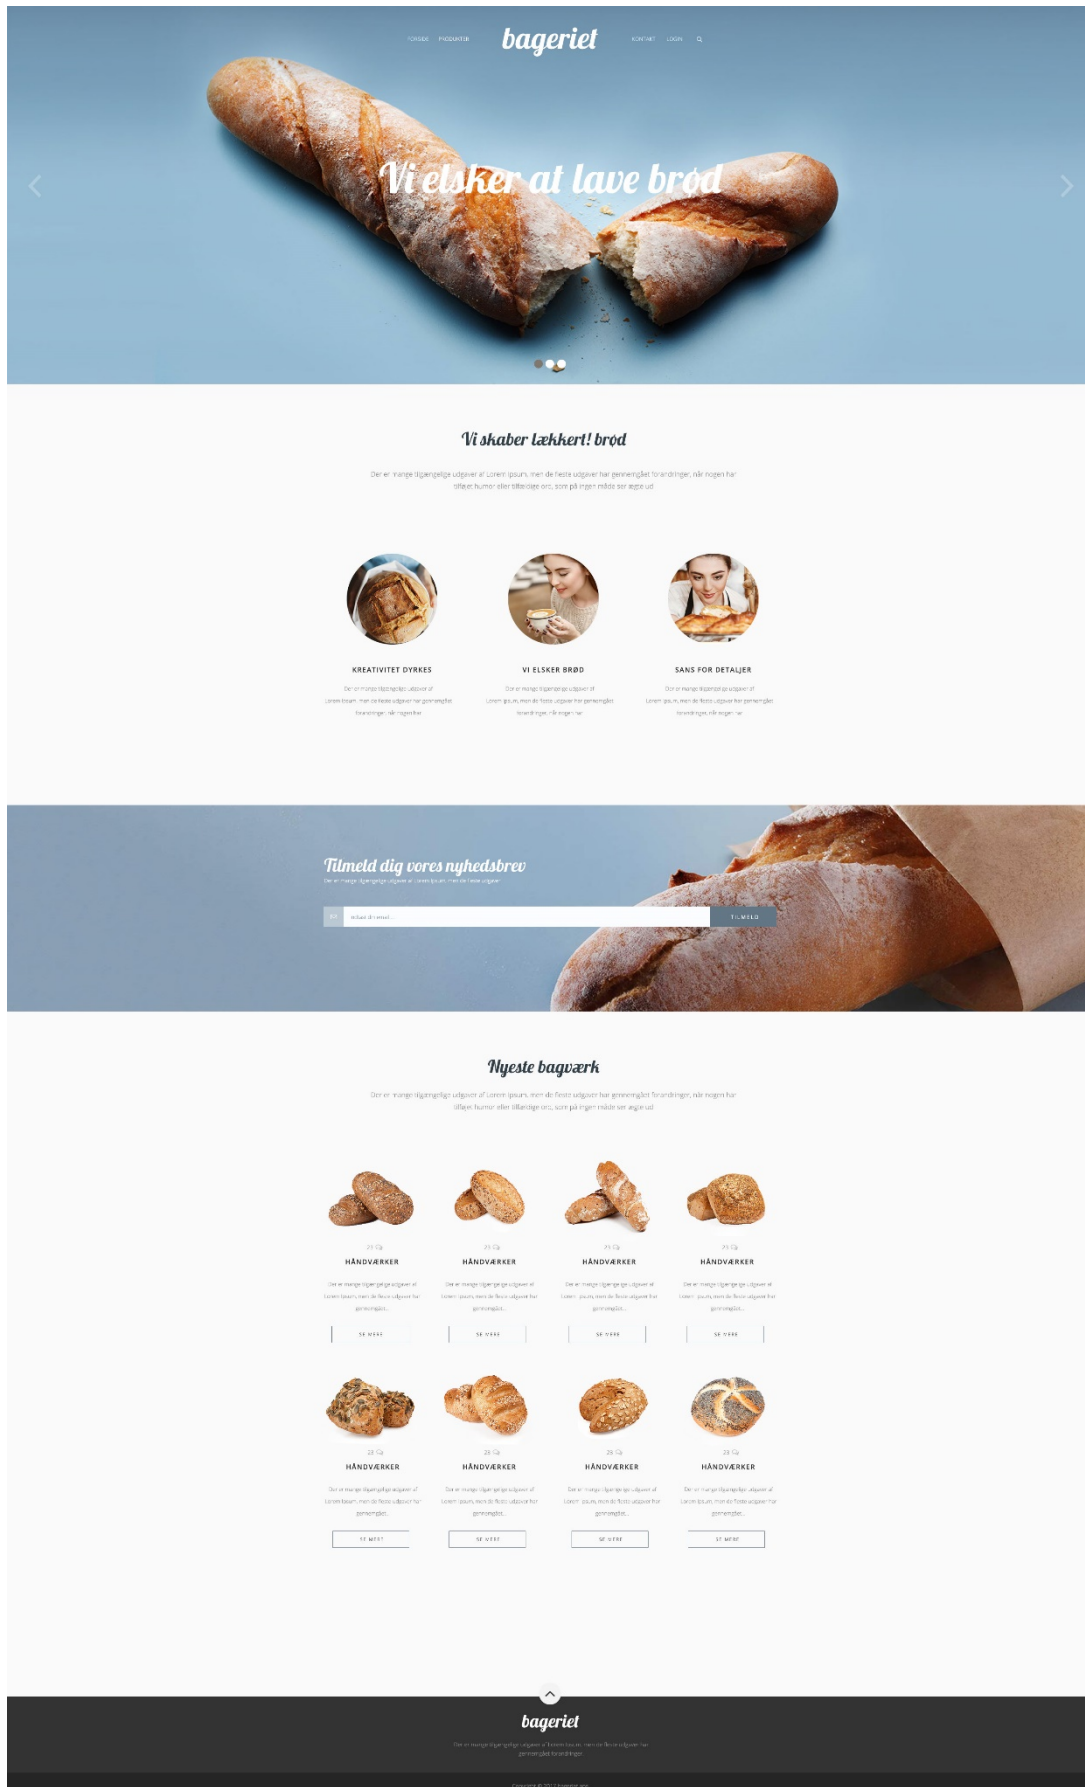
FORSIDE PRODUKTER bageriet KONTAKT LOGIN

Vi elsker at lave brød

Vi skaber lækkert! brød

Der er mange tilgængelige udgaver af Lorem Ipsum, men de fleste udgaver har gennemgået forandringer, når nogen har tilføjet humor eller tilfældige ord, som på ingen måde ser ægte ud

KREATIVITET DYRKES

Der er mange tilgængelige udgaver af Lorem Ipsum, men de fleste udgaver har gennemgået forandringer, når nogen har

VI ELSKER BRØD

Der er mange tilgængelige udgaver af Lorem Ipsum, men de fleste udgaver har gennemgået forandringer, når nogen har

SANS FOR DETALJER

Der er mange tilgængelige udgaver af Lorem Ipsum, men de fleste udgaver har gennemgået forandringer, når nogen har

Tilmeld dig vores nyhedsbrev

Der er mange tilgængelige udgaver af Lorem Ipsum, men de fleste udgaver

Indtast din email... TILMELD

Nyeste bagværk

Der er mange tilgængelige udgaver af Lorem Ipsum, men de fleste udgaver har gennemgået forandringer, når nogen har tilføjet humor eller tilfældige ord, som på ingen måde ser ægte ud

HÅNDVÆRKER
Der er mange tilgængelige udgaver af Lorem Ipsum, men de fleste udgaver har gennemgået...
SE MERE

HÅNDVÆRKER
Der er mange tilgængelige udgaver af Lorem Ipsum, men de fleste udgaver har gennemgået...
SE MERE

HÅNDVÆRKER
Der er mange tilgængelige udgaver af Lorem Ipsum, men de fleste udgaver har gennemgået...
SE MERE

HÅNDVÆRKER
Der er mange tilgængelige udgaver af Lorem Ipsum, men de fleste udgaver har gennemgået...
SE MERE

HÅNDVÆRKER
Der er mange tilgængelige udgaver af Lorem Ipsum, men de fleste udgaver har gennemgået...
SE MERE

HÅNDVÆRKER
Der er mange tilgængelige udgaver af Lorem Ipsum, men de fleste udgaver har gennemgået...
SE MERE

HÅNDVÆRKER
Der er mange tilgængelige udgaver af Lorem Ipsum, men de fleste udgaver har gennemgået...
SE MERE

HÅNDVÆRKER
Der er mange tilgængelige udgaver af Lorem Ipsum, men de fleste udgaver har gennemgået...
SE MERE

bageriet

Der er mange tilgængelige udgaver af Lorem Ipsum, men de fleste udgaver har gennemgået forandringer.

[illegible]